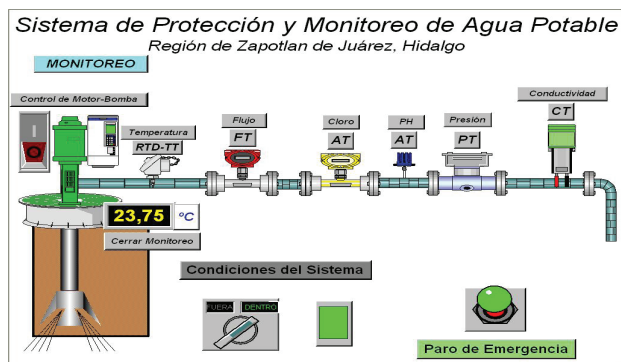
Sistema de Protección y Monitoreo de Agua Potable
Región de Zapotlan de Juárez, Hidalgo

MONITOREO

Control de Motor-Bomba

Temperatura
RTD-TT

Flujo
FT

Cloro
AT

PH
AT

Presión
PT

Conductividad
CT

23,75 °C

Cerrar Monitoreo

Condiciones del Sistema

FUERA DENTRO

Paro de Emergencia